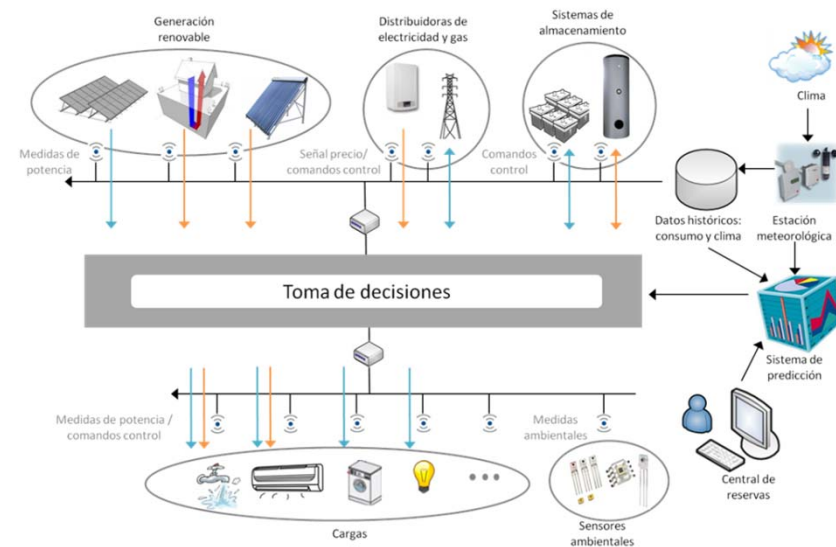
Generación renovable

Distribuidoras de electricidad y gas

Sistemas de almacenamiento

Clima

Medidas de potencia

Señal precio/ comandos control

Comandos control

Datos históricos: consumo y clima

Estación meteorológica

Toma de decisiones

Sistema de predicción

Medidas de potencia / comandos control

Medidas ambientales

Central de reservas

Cargas

Sensores ambientales